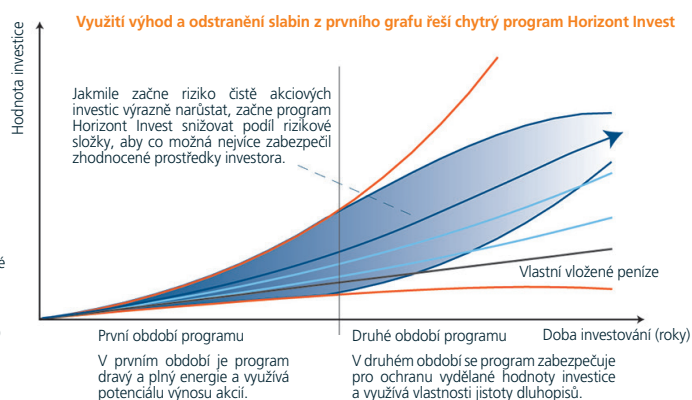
Využití výhod a odstranění slabin z prvního grafu řeší chytrý program Horizont Invest

Hodnota investice

Jakmile začne riziko čistě akciových investic výrazně narůstat, začne program Horizont Invest snižovat podíl rizikové složky, aby co možná nejvíce zabezpečil zhodnocené prostředky investora.

Vlastní vložené peníze

První období programu

Druhé období programu

Doba investování (roky)

V prvním období je program dravý a plný energie a využívá potenciálu výnosu akcií.

V druhém období se program zabezpečuje pro ochranu vydělané hodnoty investice a využívá vlastnosti jistoty dluhopisů.